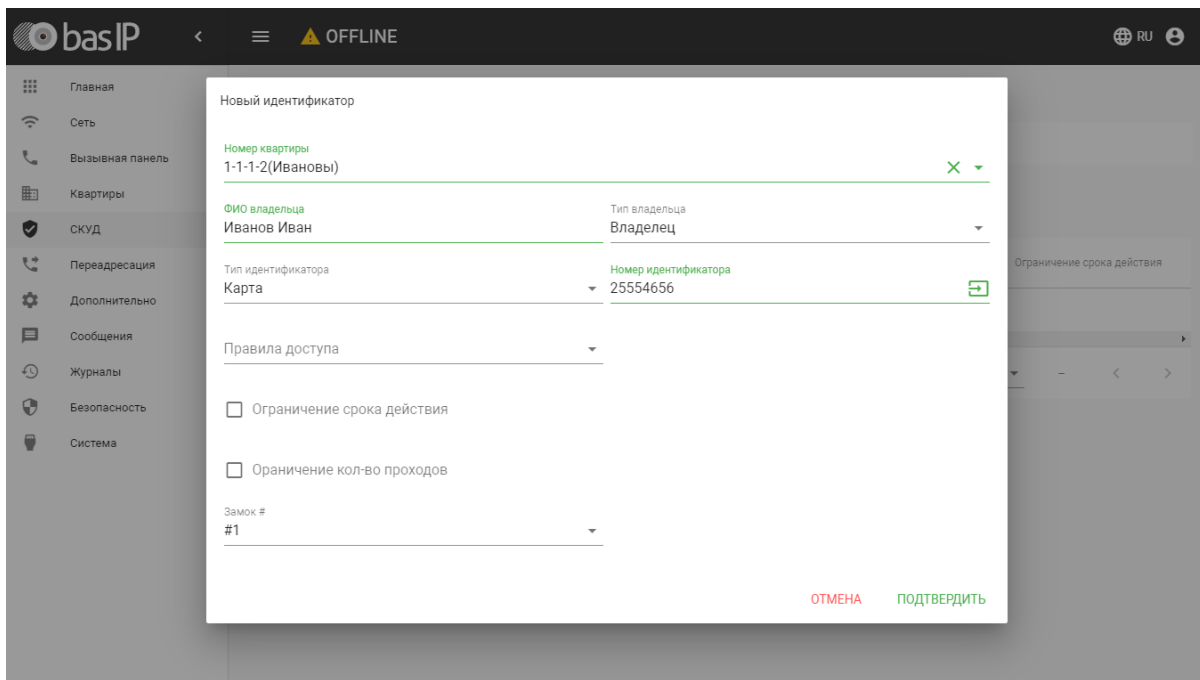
bas IP

OFFLINE

RU

Главная
Сеть
Вызывная панель
Квартиры
СКУД
Переадресация
Дополнительно
Сообщения
Журналы
Безопасность
Система

Ограничение срока действия

Новый идентификатор

Номер квартиры
1-1-1-2(Ивановы)

ФИО владельца
Иванов Иван

Тип владельца
Владелец

Тип идентификатора
Карта

Номер идентификатора
25554656

Правила доступа

Ограничение срока действия

Ораничение кол-во проходов

Замок #
#1

ОТМЕНА

ПОДТВЕРДИТЬ